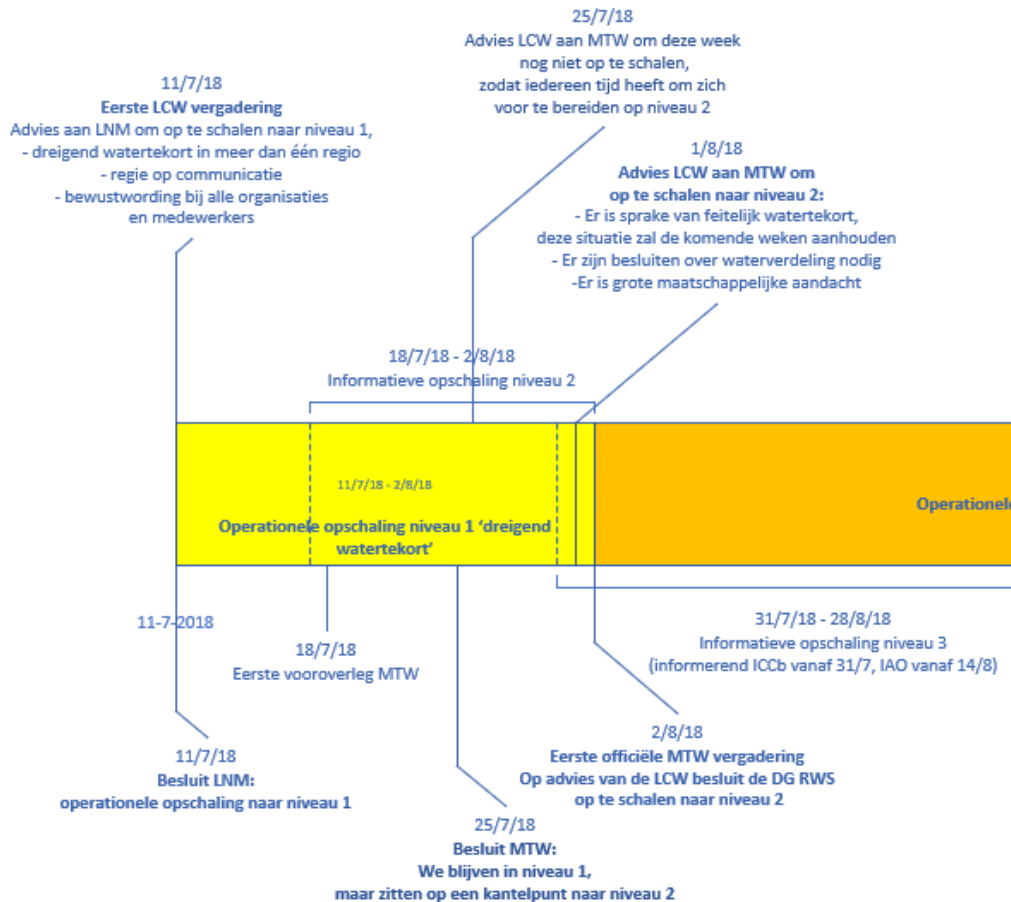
25/7/18
Advies LCW aan MTW om deze week nog niet op te schalen, zodat iedereen tijd heeft om zich voor te bereiden op niveau 2

11/7/18
Eerste LCW vergadering
Advies aan LNM om op te schalen naar niveau 1,
- dreigend watertekort in meer dan één regio
- regie op communicatie
- bewustwording bij alle organisaties en medewerkers

1/8/18
Advies LCW aan MTW om op te schalen naar niveau 2:
- Er is sprake van feitelijk watertekort, deze situatie zal de komende weken aanhouden
- Er zijn besluiten over waterverdeling nodig
-Er is grote maatschappelijke aandacht

18/7/18 - 2/8/18
Informatieve opschaling niveau 2

11/7/18 - 2/8/18

Operationele opschaling niveau 1 'dreigend watertekort'

Operationele

11-7-2018

18/7/18
Eerste vooroverleg MTW

31/7/18 - 28/8/18
Informatieve opschaling niveau 3
(informerend ICCb vanaf 31/7, IAO vanaf 14/8)

2/8/18
Eerste officiële MTW vergadering
Op advies van de LCW besluit de DG RWS op te schalen naar niveau 2

11/7/18
Besluit LNM:
operationele opschaling naar niveau 1

25/7/18
Besluit MTW:
We blijven in niveau 1,
maar zitten op een kantelpunt naar niveau 2